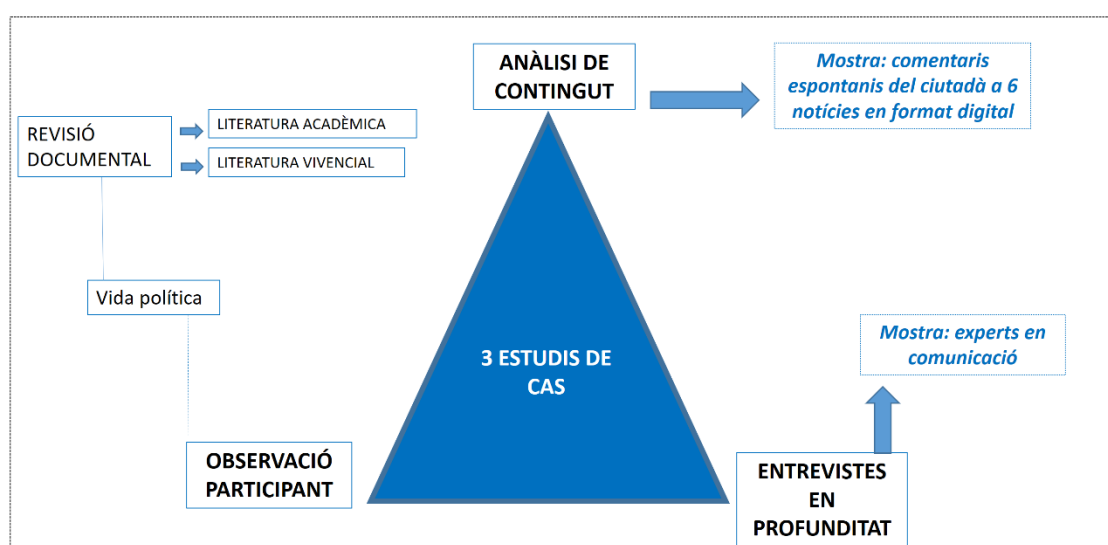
ANÀLISI DE CONTINGUT

Mostra: comentaris espontanis del ciutadà a 6 notícies en format digital

REVISIÓ DOCUMENTAL

LITERATURA ACADÈMICA

LITERATURA VIVENCIAL

Vida política

3 ESTUDIS DE CAS

Mostra: experts en comunicació

OBSERVACIÓ PARTICIPANT

ENTREVISTES EN PROFUNDITAT